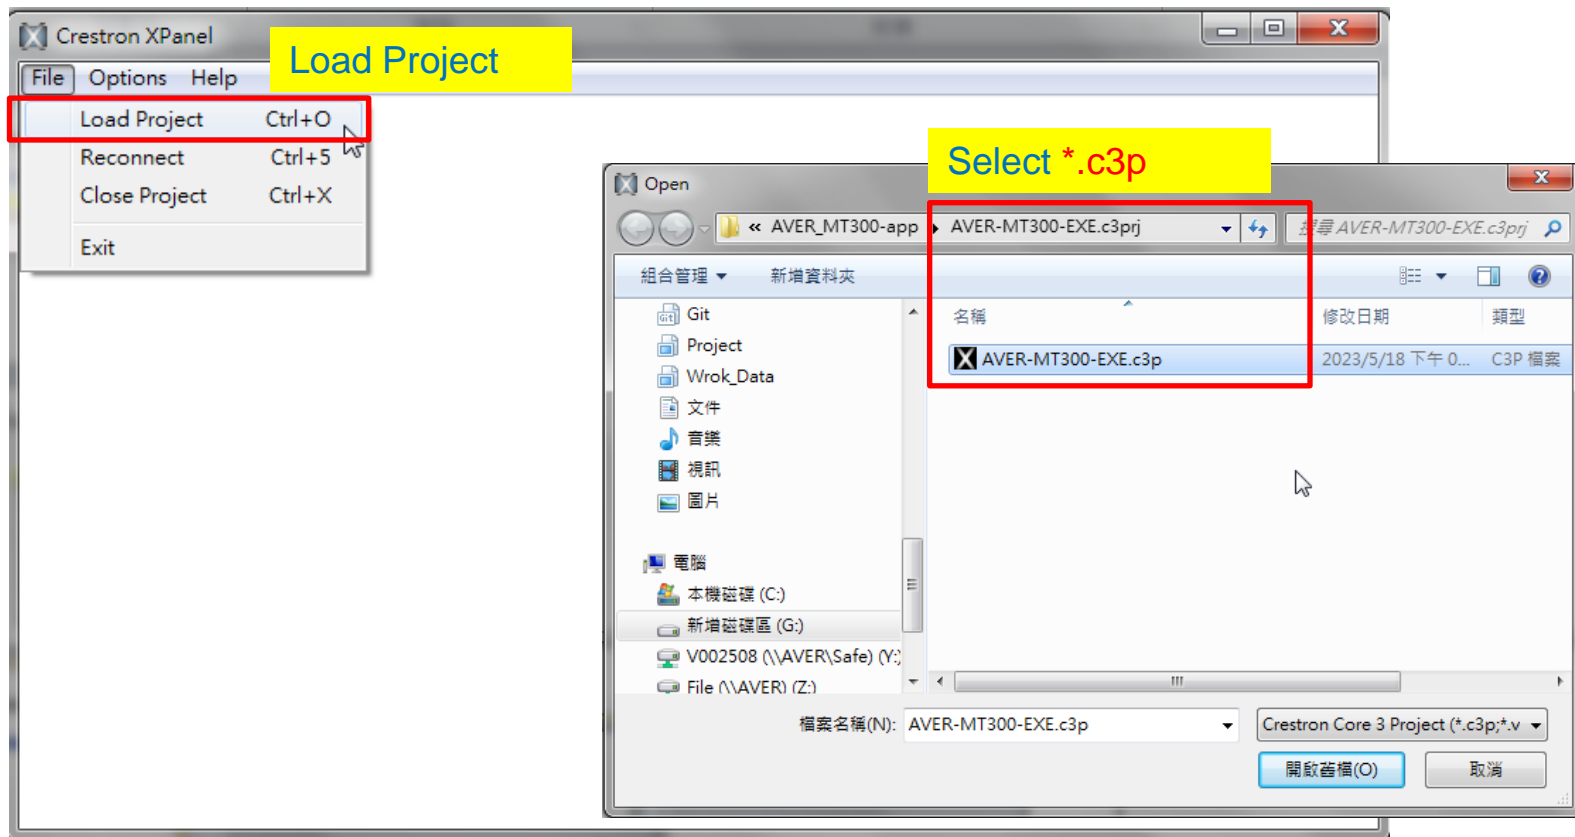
Crestron XPanel

Load Project

File Options Help

Load Project Ctrl+O
Reconnect Ctrl+5
Close Project Ctrl+X
Exit

Open

Select *.c3p

« AVER_MT300-app ▸ AVER-MT300-EXE.c3prj

搜尋 AVER-MT300-EXE.c3prj

組合管理 ▾ 新增資料夾

Git
Project
Wrok_Data
文件
音樂
視訊
圖片

電腦
本機磁碟 (C:)
新增磁碟區 (G:)
V002508 (\\AVER\Safe) (Y:)
File (\\AVER) (Z:)

| 名稱 | 修改日期 | 類型 |
|---|---|---|
| AVER-MT300-EXE.c3p | 2023/5/18 下午 0... | C3P 檔案 |

檔案名稱(N): AVER-MT300-EXE.c3p

Crestron Core 3 Project (*.c3p;*.v

開啟舊檔(O) 取消